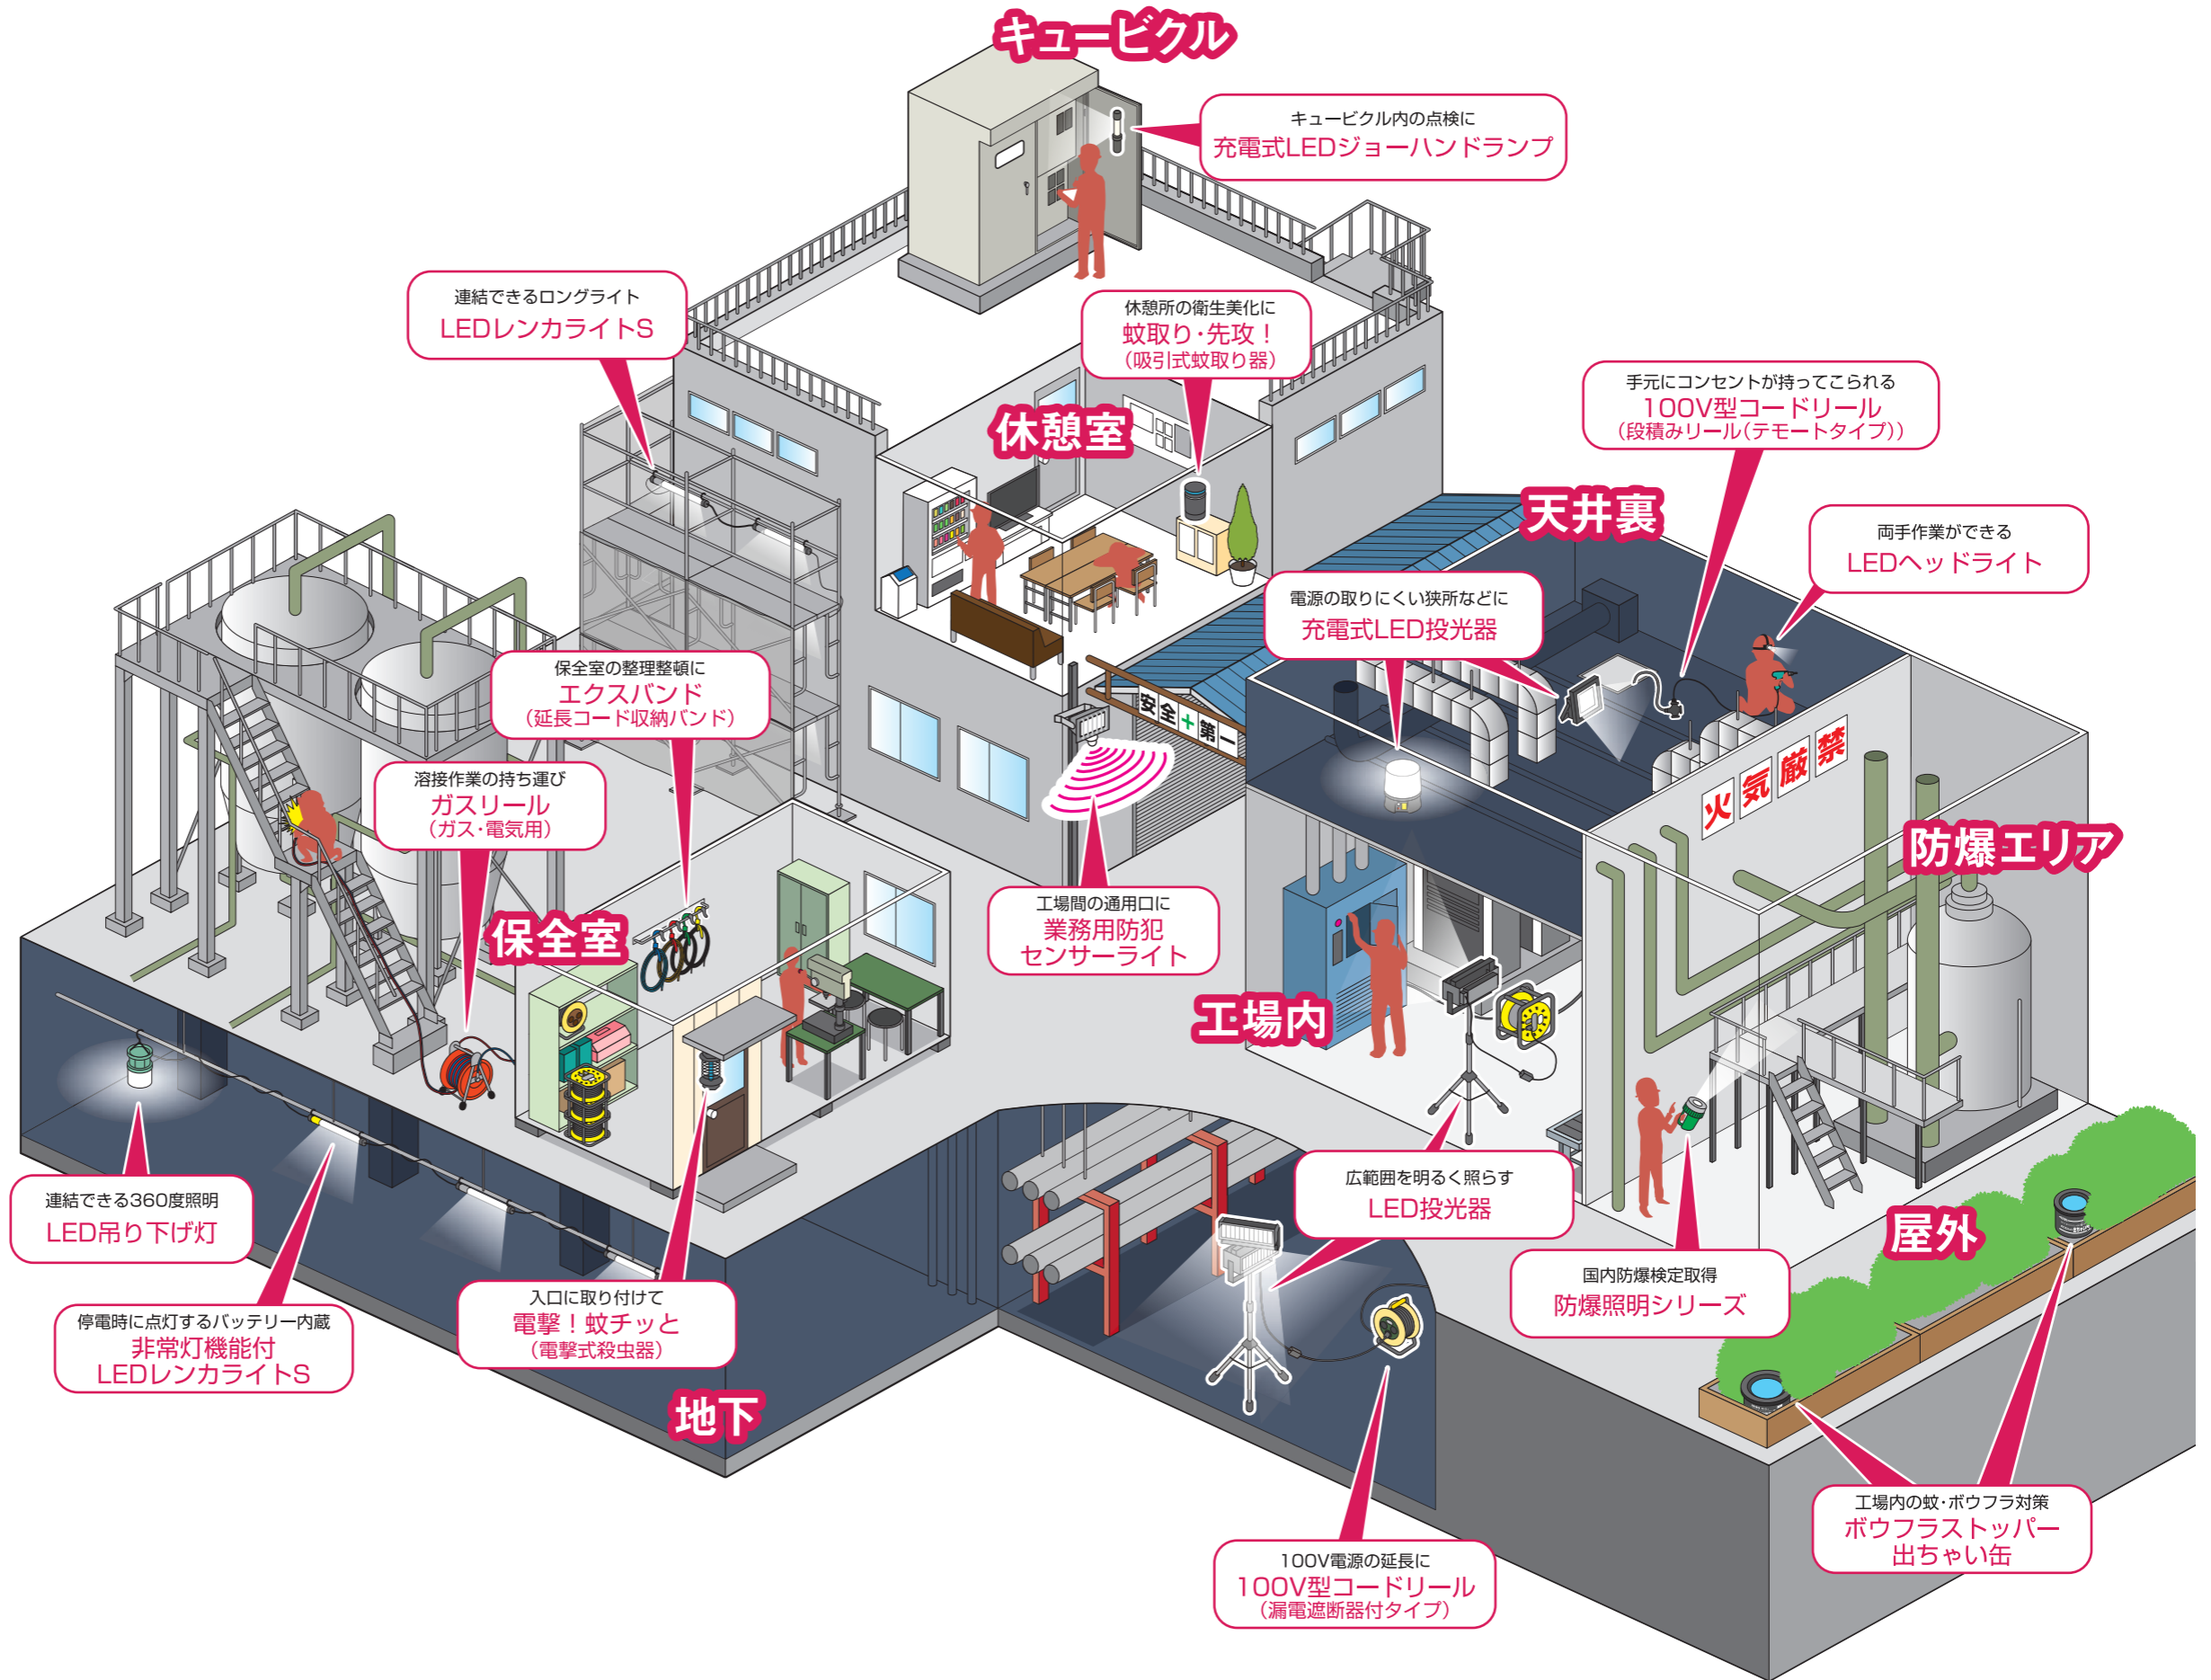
キュービクル

キュービクル内の点検に
充電式LEDジョーハンドランプ

連結できるロングライト
LEDレンカライトS

休憩所の衛生美化に
蚊取り・先攻！
（吸引式蚊取り器）

休憩室

手元にコンセントが持ってこられる
100V型コードリール
（段積みリール（テモートタイプ））

天井裏

両手作業ができる
LEDヘッドライト

電源の取りにくい狭所などに
充電式LED投光器

保全室の整理整頓に
エクスバンド
（延長コード収納バンド）

安全第一

溶接作業の持ち運び
ガスリール
（ガス・電気用）

火気厳禁

防爆エリア

保全室

工場間の通用口に
業務用防犯
センサーライト

工場内

広範囲を明るく照らす
LED投光器

屋外

連結できる360度照明
LED吊り下げ灯

国内防爆検定取得
防爆照明シリーズ

停電時に点灯するバッテリー内蔵
非常灯機能付
LEDレンカライトS

入口に取り付けて
電撃！蚊チッと
（電撃式殺虫器）

地下

工場内の蚊・ボウフラ対策
ボウフラストッパー
出ちゃい缶

100V電源の延長に
100V型コードリール
（漏電遮断器付タイプ）